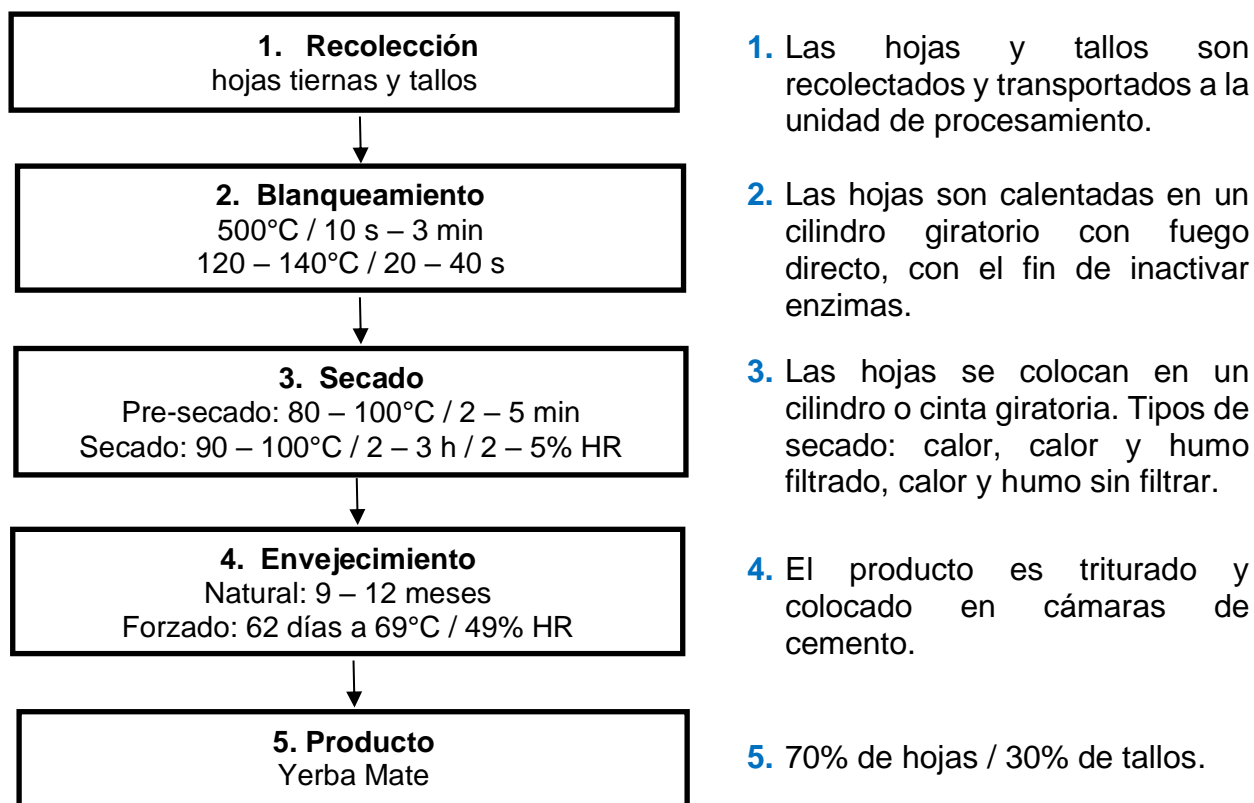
1. Recolección
hojas tiernas y tallos

2. Blanqueamiento
500°C / 10 s – 3 min
120 – 140°C / 20 – 40 s

3. Secado
Pre-secado: 80 – 100°C / 2 – 5 min
Secado: 90 – 100°C / 2 – 3 h / 2 – 5% HR

4. Envejecimiento
Natural: 9 – 12 meses
Forzado: 62 días a 69°C / 49% HR

5. Producto
Yerba Mate

1. Las hojas y tallos son recolectados y transportados a la unidad de procesamiento.

2. Las hojas son calentadas en un cilindro giratorio con fuego directo, con el fin de inactivar enzimas.

3. Las hojas se colocan en un cilindro o cinta giratoria. Tipos de secado: calor, calor y humo filtrado, calor y humo sin filtrar.

4. El producto es triturado y colocado en cámaras de cemento.

5. 70% de hojas / 30% de tallos.